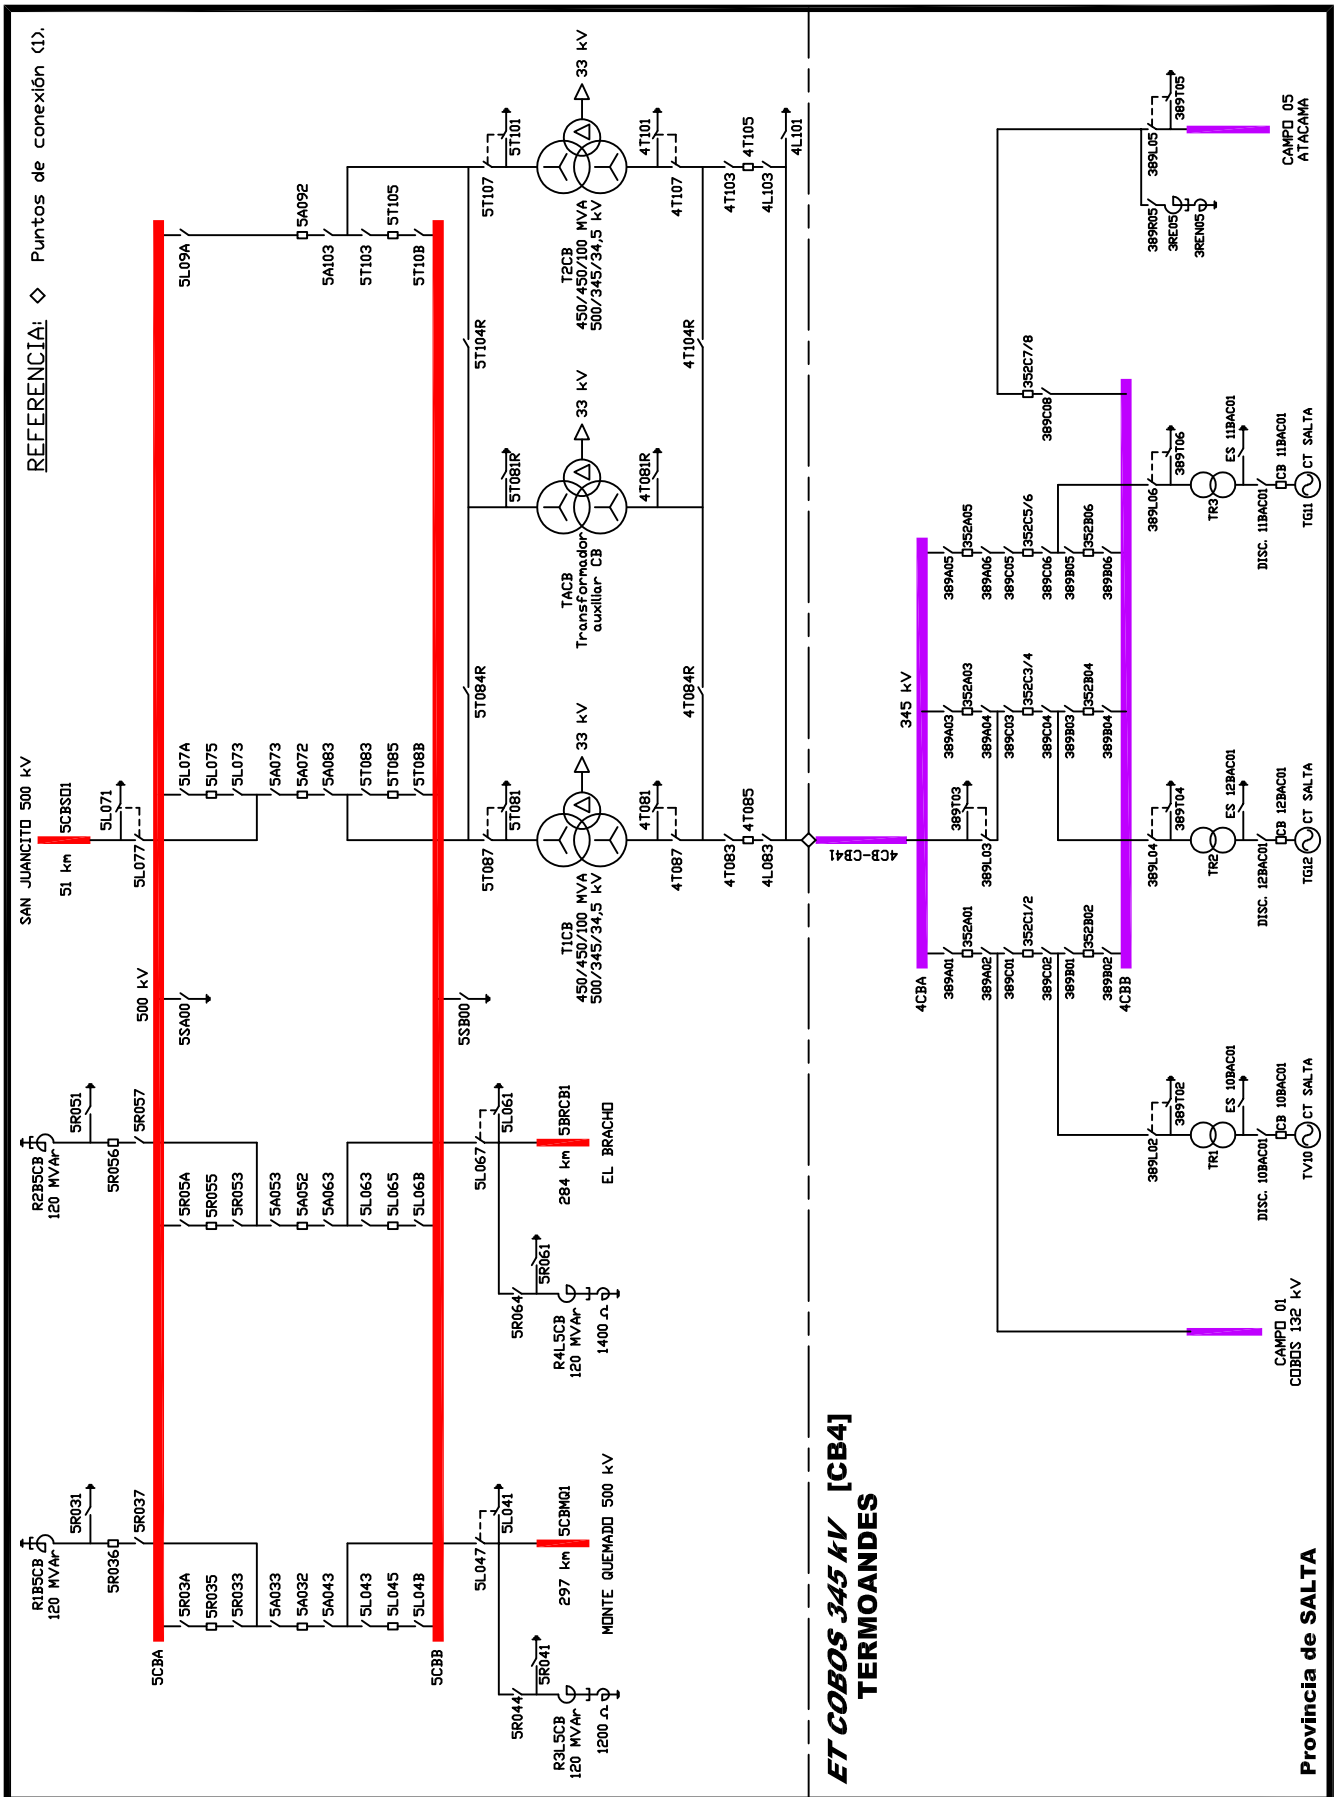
REFERENCIA: ◇ Puntos de conexión (1).

SAN JUANCITO 500 kV
5CBSO1
51 km
5L071
5L077

R2B5CB
120 MVAr
5R051
5R056
5R057

500 kV
5SA00

R1B5CB
120 MVAr
5R031
5R036
5R037

5CBA
5L09A
5L07A
5L075
5L073
5R05A
5R055
5R053
5R03A
5R035
5R033

5A092
5A103
5A073
5A072
5A083
5A053
5A052
5A063
5A033
5A032
5A043

5T105
5T103
5T10B
5T083
5T085
5T08B
5L063
5L065
5L06B
5L043
5L045
5L04B

5CBB
5SB00

5T107
5T101
5T104R
5T081R
5T084R
5T087
5T081

33 kV
T2CB
450/450/100 MVA
500/345/34,5 kV

33 kV
TACB
Transformador
auxiliar CB

33 kV
T1CB
450/450/100 MVA
500/345/34,5 kV

4T101
4T107
4T104R
4T081R
4T084R
4T081
4T087
4T103
4T105
4L103
4L101
4T083
4T085
4L083

5L061
5L067
5BRCB1
284 km
EL BRACHO
5R061
5R064
R4L5CB
120 MVAr
1400 Ω

5L041
5L047
5CBMQ1
297 km
MONTE QUEMADO 500 kV
5R041
5R044
R3L5CB
120 MVAr
1200 Ω

ET COBOS 345 kV [CB4]
TERMOANDES

4CB-CB41
345 kV
4CBA
4CBB

389A01
352A01
389A02
389C01
352C1/2
389C02
389B01
352B02
389B02
389T03
389L03
389A03
352A03
389A04
389C03
352C3/4
389C04
389B03
352B04
389B04
389A05
352A05
389A06
389C05
352C5/6
389C06
389B05
352B06
389B06
389C08
352C7/8

389L05
389T05
389R05
3RE05
3REN05
CAMPO 05
ATACAMA

389L06
389T06
TR3
ES 11BAC01
CB 11BAC01
DISC. 11BAC01
TG11
CT SALTA

389L04
389T04
TR2
ES 12BAC01
CB 12BAC01
DISC. 12BAC01
TG12
CT SALTA

389L02
389T02
TR1
ES 10BAC01
CB 10BAC01
DISC. 10BAC01
TV10
CT SALTA

CAMPO 01
COBOS 132 kV

Provincia de SALTA